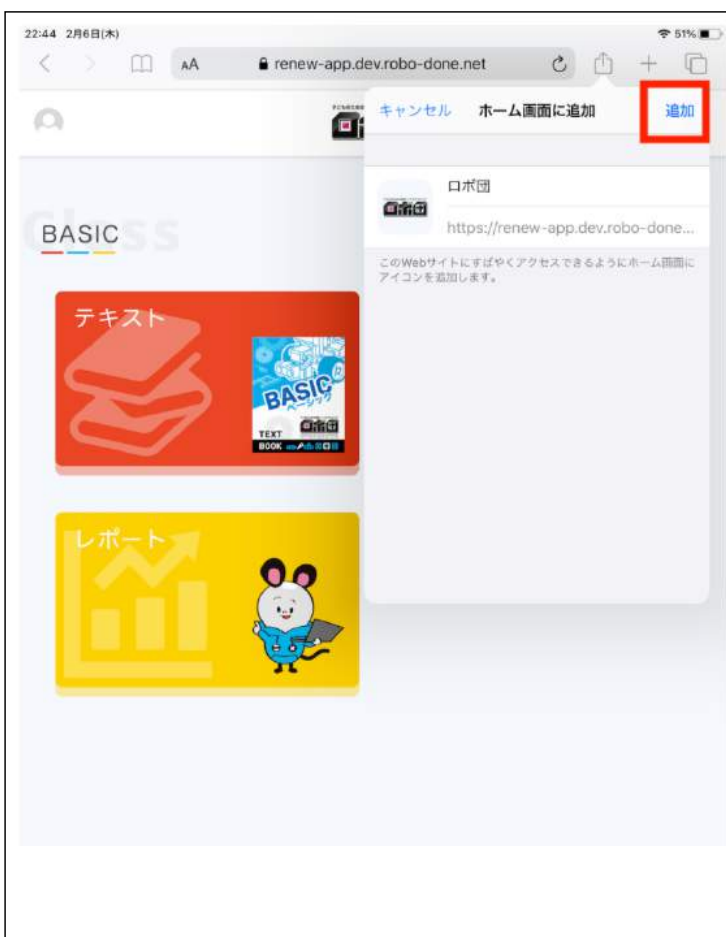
22:44 2月6日(木)

51%

AA renew-app.dev.robo-done.net

キャンセル ホーム画面に追加 追加

ロボ団

https://renew-app.dev.robo-done...

このWebサイトにすばやくアクセスできるようにホーム画面にアイコンを追加します。

Class

BASIC

テキスト

BASIC ベーシック

TEXT BOOK

レポート